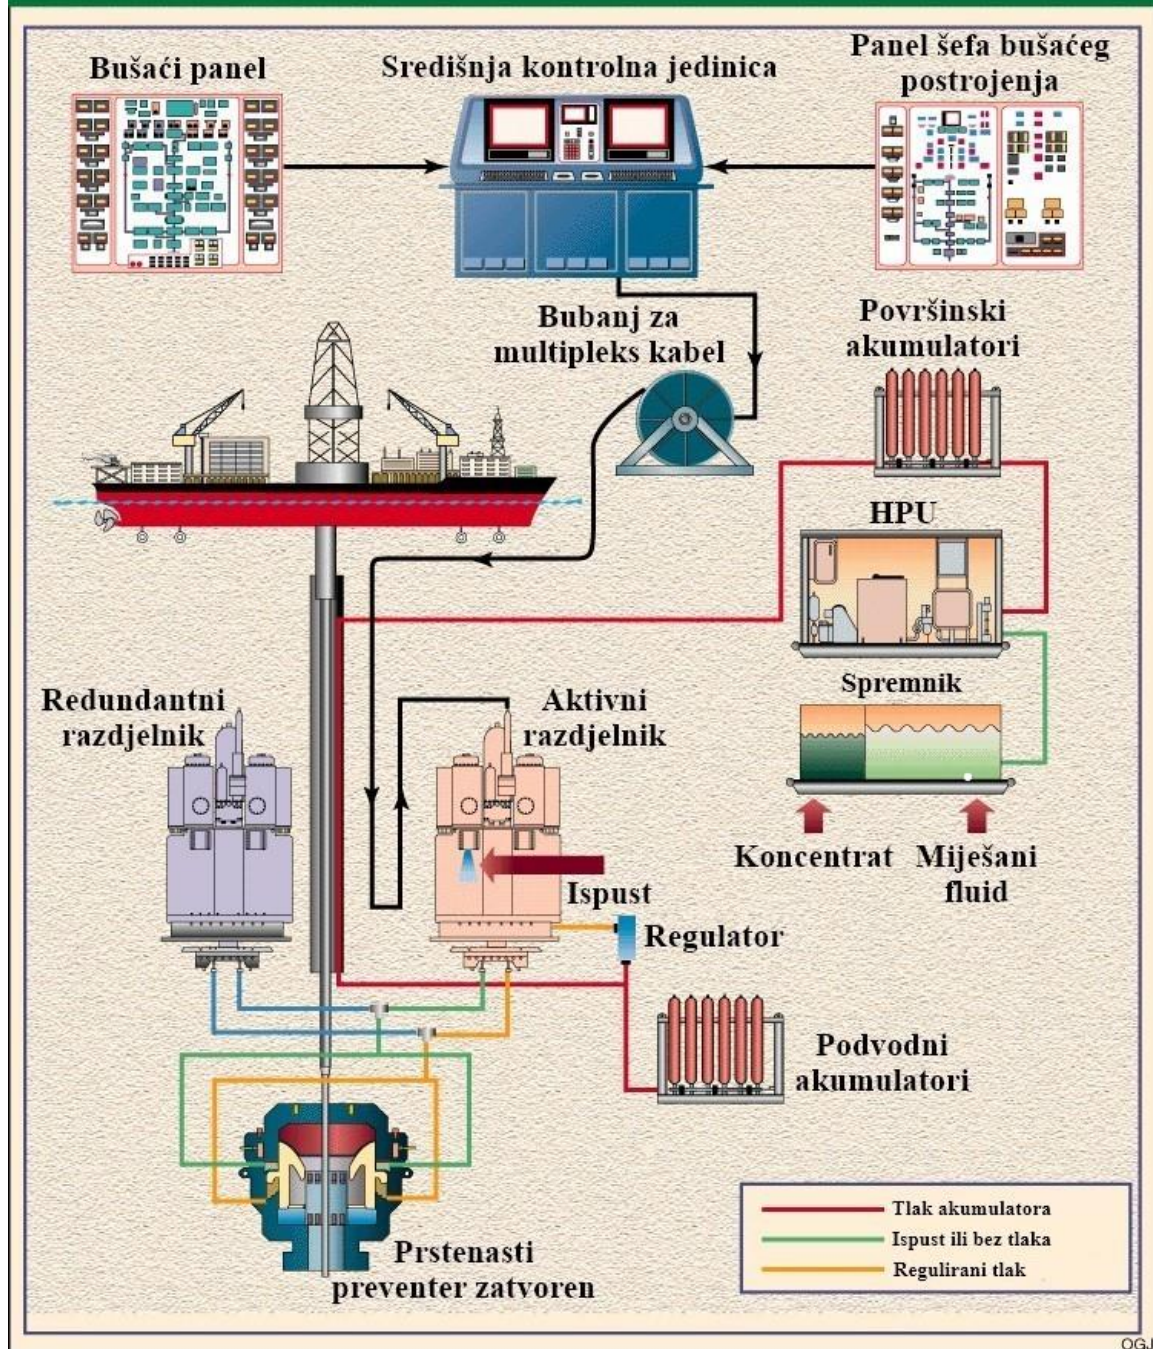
Bušaći panel

Središnja kontrolna jedinica

Panel šefa bušaćeg postrojenja

Bubanj za multipleks kabel

Površinski akumulatori

HPU

Spremnik

Koncentrat

Miješani fluid

Redundantni razdjelnik

Aktivni razdjelnik

Ispust

Regulator

Podvodni akumulatori

Prstenasti preventer zatvoren

Tlak akumulatora
Ispust ili bez tlaka
Regulirani tlak

OGJ